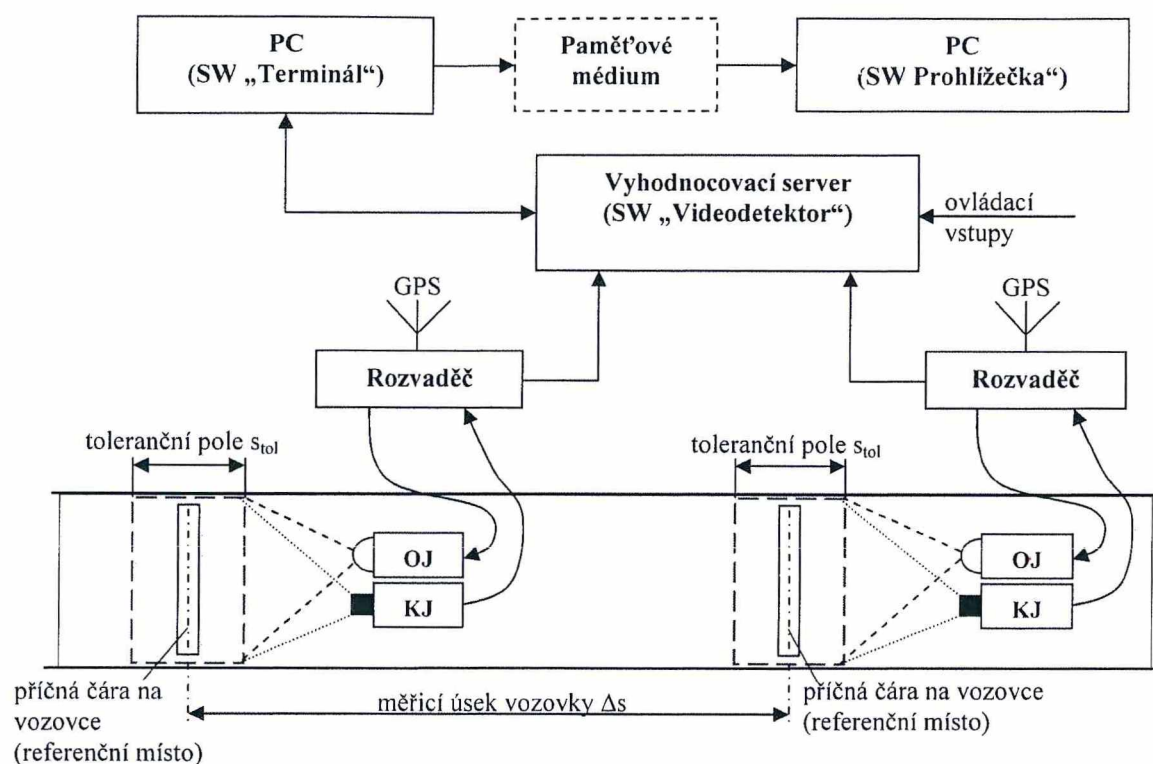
PC
(SW „Terminál")

Paměťové médium

PC
(SW Prohlížečka")

Vyhodnocovací server
(SW „Videodetektor")

ovládací vstupy

GPS

GPS

Rozvaděč

Rozvaděč

toleranční pole $s_{tol}$

toleranční pole $s_{tol}$

OJ

KJ

OJ

KJ

příčná čára na vozovce
(referenční místo)

měřicí úsek vozovky $\Delta s$

příčná čára na vozovce
(referenční místo)